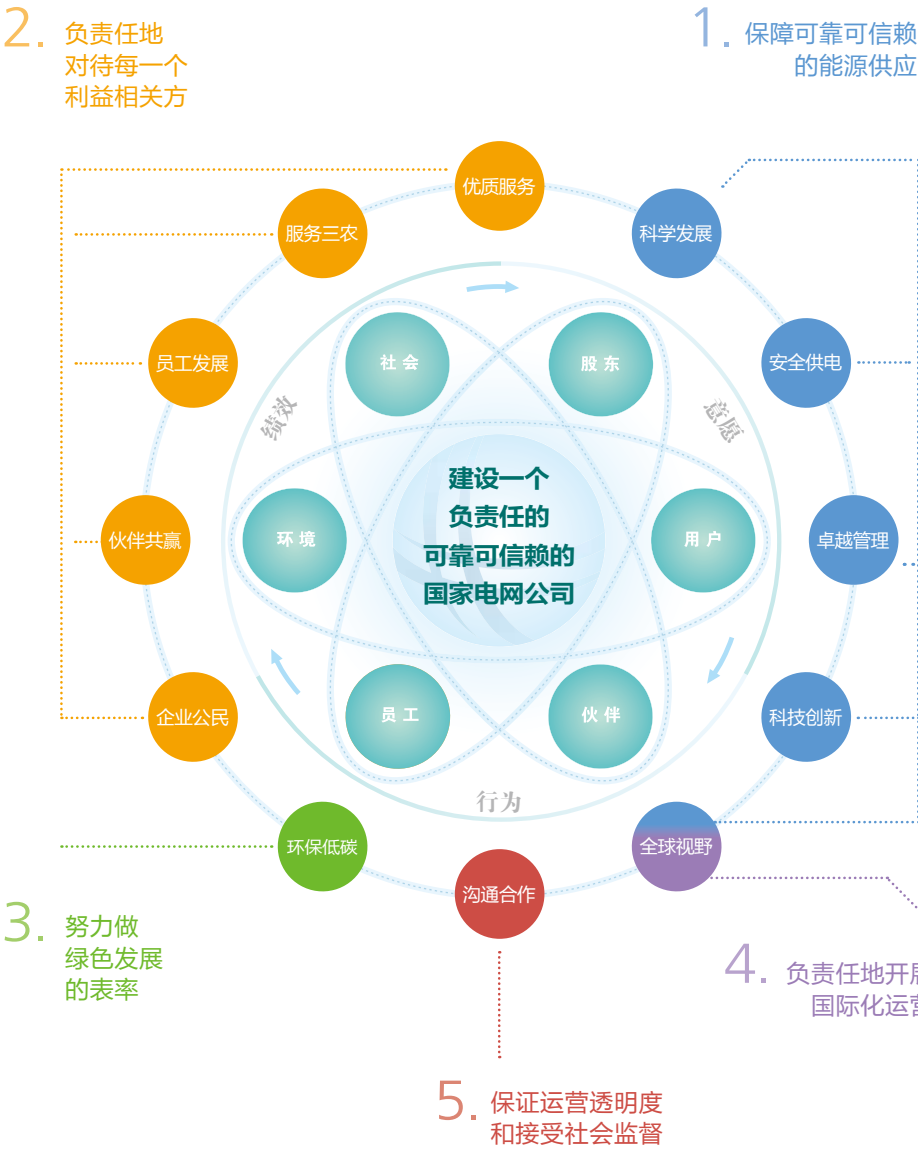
2. 负责任地对待每一个利益相关方

1. 保障可靠可信赖的能源供应

优质服务
科学发展
服务三农
安全供电
员工发展
卓越管理
伙伴共赢
企业公民
科技创新
环保低碳
全球视野
沟通合作

社会
股东
环境
用户
员工
伙伴

绩效
意愿
行为

建设一个负责任的可靠可信赖的国家电网公司

3. 努力做绿色发展的表率

4. 负责任地开展国际化运营

5. 保证运营透明度和接受社会监督